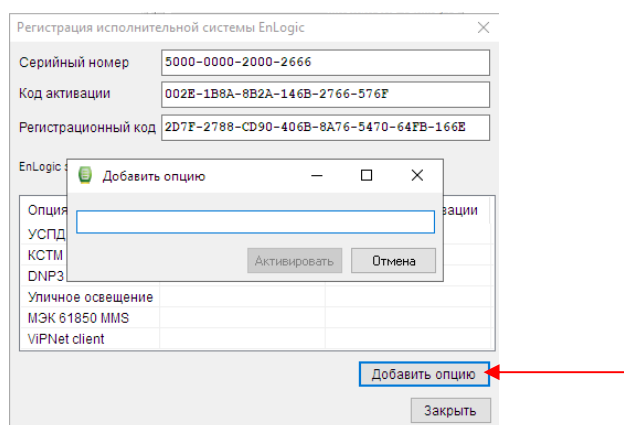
Регистрация исполнительной системы EnLogic

Серийный номер 5000-0000-2000-2666

Код активации 002E-1B8A-8B2A-146B-2766-576F

Регистрационный код 2D7F-2788-CD90-406B-8A76-5470-64FB-166E

EnLogic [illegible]

Добавить опцию

Активировать Отмена

Опция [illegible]вации

УСПД

КСТМ

DNP3

Уличное освещение

МЭК 61850 MMS

ViPNet client

Добавить опцию

Закрыть